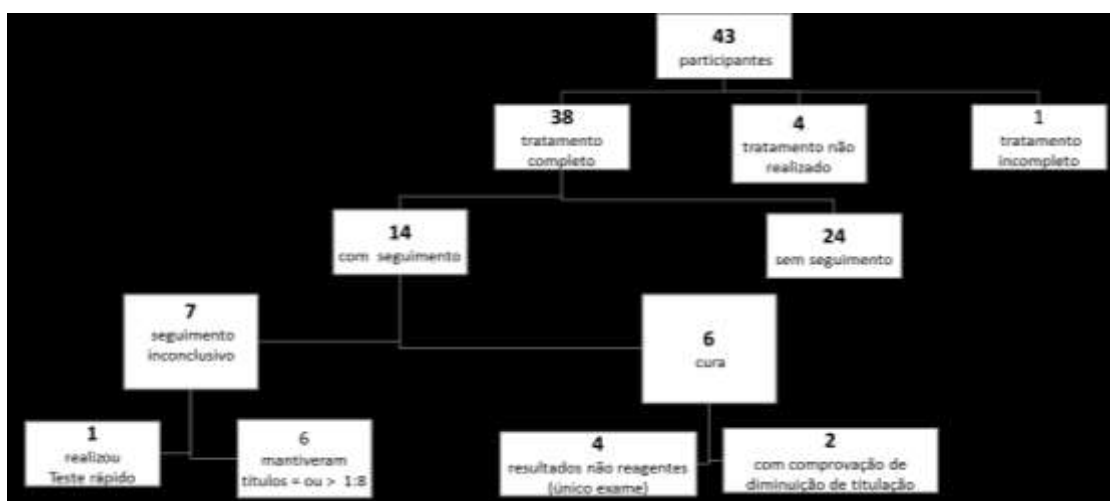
43
participantes

38
tratamento completo

4
tratamento não realizado

1
tratamento incompleto

14
com seguimento

24
sem seguimento

7
seguimento inconclusivo

6
cura

1
realizou Teste rápido

6
mantiveram títulos = ou > 1:8

4
resultados não reagentes (único exame)

2
com comprovação de diminuição de titulação